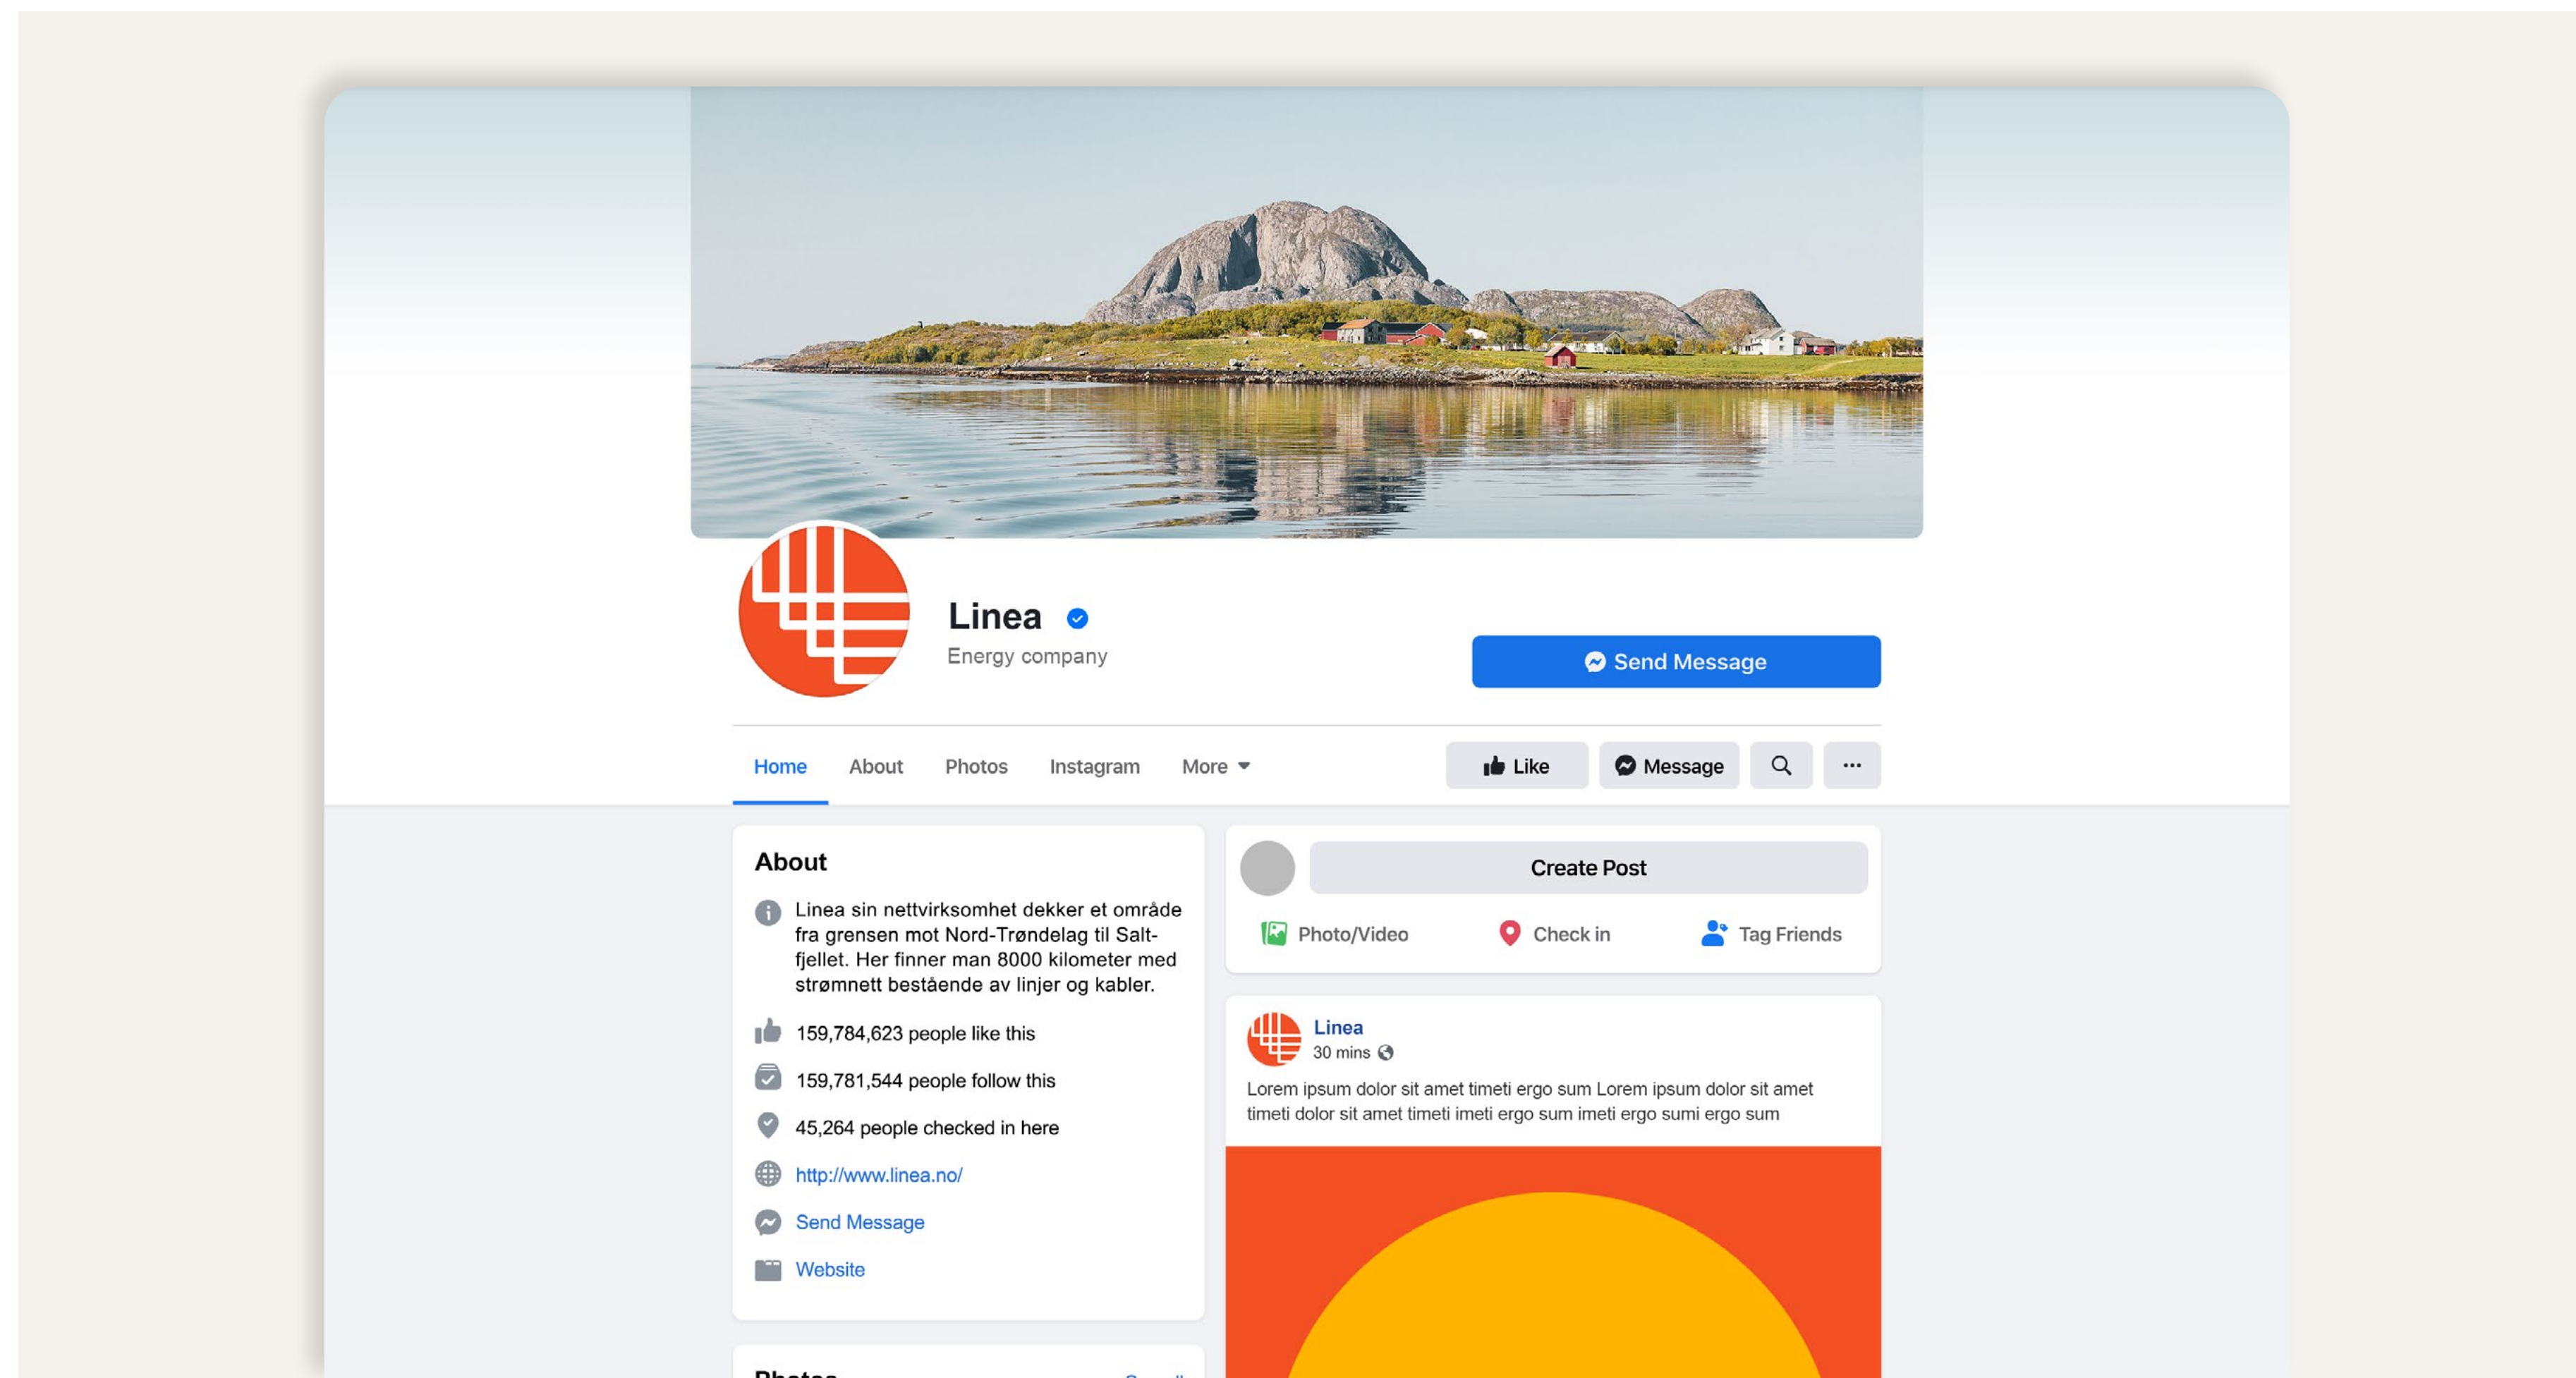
Linea
Energy company

Send Message

Home About Photos Instagram More

Like Message

About

Linea sin nettvirksomhet dekker et område fra grensen mot Nord-Trøndelag til Saltfjellet. Her finner man 8000 kilometer med strømnett bestående av linjer og kabler.

159,784,623 people like this

159,781,544 people follow this

45,264 people checked in here

http://www.linea.no/

Send Message

Website

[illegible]

Create Post

Photo/Video Check in Tag Friends

Linea
30 mins

Lorem ipsum dolor sit amet timeti ergo sum Lorem ipsum dolor sit amet timeti dolor sit amet timeti imeti ergo sum imeti ergo sumi ergo sum